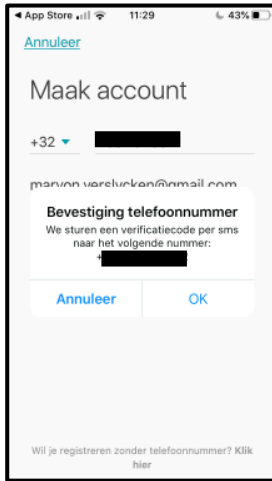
◀ App Store 11:29 43%

Annuleer

Maak account

+32 ▾

maryon.verslycken@gmail.com

Bevestiging telefoonnummer

We sturen een verificatiecode per sms naar het volgende nummer:

+

Annuleer

OK

Wil je registreren zonder telefoonnummer? Klik hier